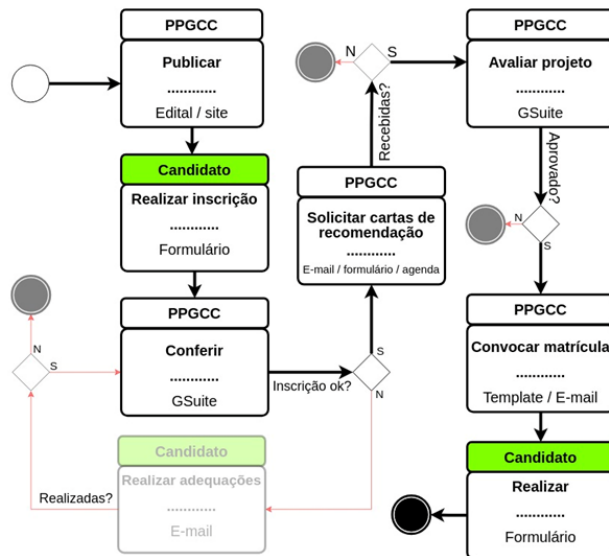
PPGCC
Publicar
............
Edital / site

Candidato
Realizar inscrição
............
Formulário

PPGCC
Conferir
............
GSuite

N
S

Inscrição ok?
S
N

Candidato
Realizar adequações
............
E-mail

Realizadas?

PPGCC
Solicitar cartas de recomendação
............
E-mail / formulário / agenda

Recebidas?
N
S

PPGCC
Avaliar projeto
............
GSuite

Aprovado?
N
S

PPGCC
Convocar matrícula
............
Template / E-mail

Candidato
Realizar
............
Formulário